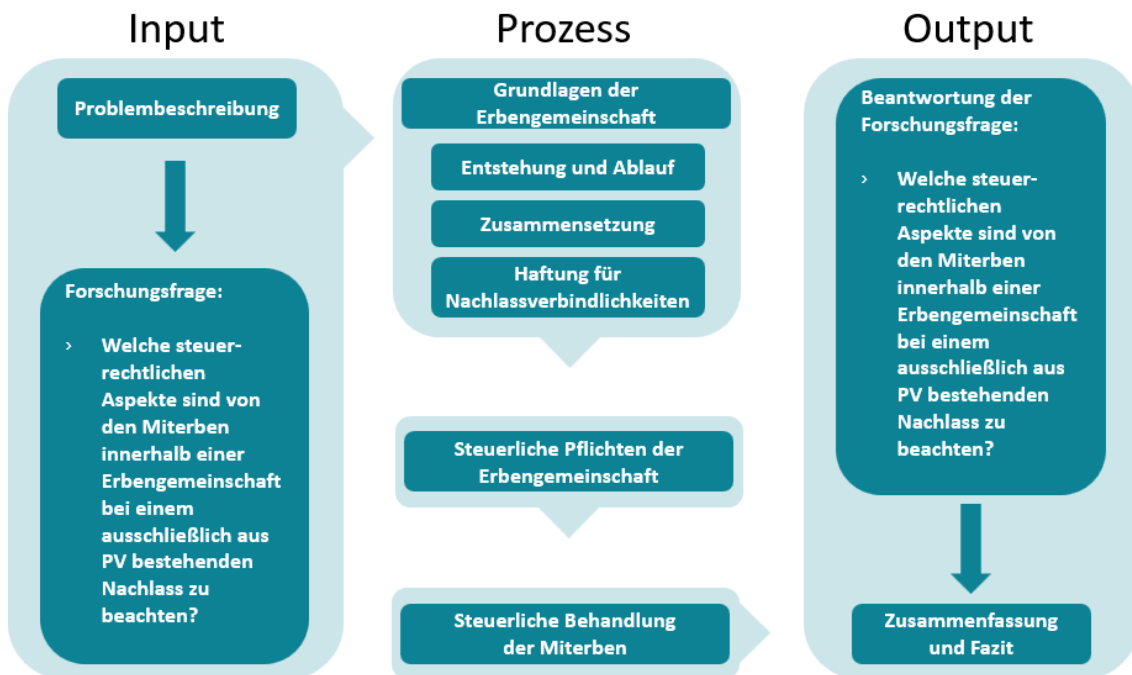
Input

Problembeschreibung

Forschungsfrage:

› Welche steuerrechtlichen Aspekte sind von den Miterben innerhalb einer Erbengemeinschaft bei einem ausschließlich aus PV bestehenden Nachlass zu beachten?

Prozess

Grundlagen der Erbengemeinschaft

Entstehung und Ablauf

Zusammensetzung

Haftung für Nachlassverbindlichkeiten

Steuerliche Pflichten der Erbengemeinschaft

Steuerliche Behandlung der Miterben

Output

Beantwortung der Forschungsfrage:

› Welche steuerrechtlichen Aspekte sind von den Miterben innerhalb einer Erbengemeinschaft bei einem ausschließlich aus PV bestehenden Nachlass zu beachten?

Zusammenfassung und Fazit